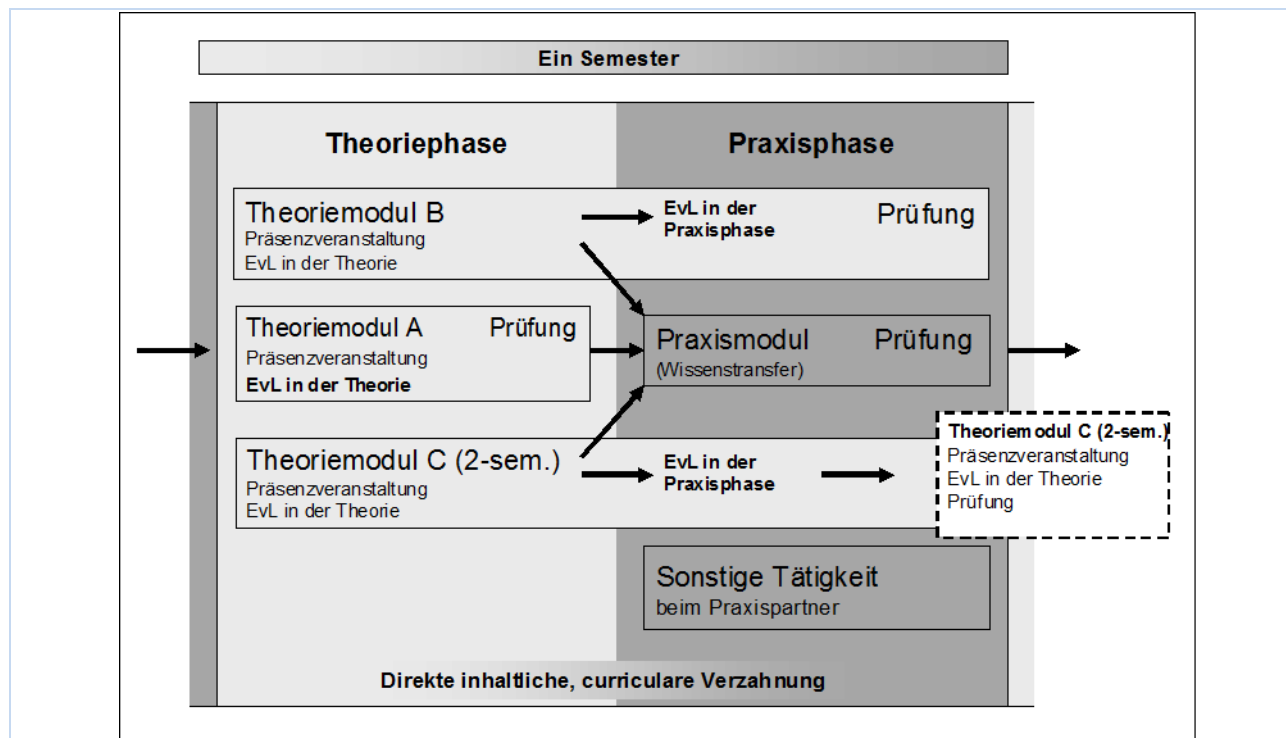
Ein Semester

Theoriephase

Praxisphase

Theoriemodul B
Präsenzveranstaltung
EvL in der Theorie

EvL in der Praxisphase

Prüfung

Theoriemodul A
Prüfung
Präsenzveranstaltung
EvL in der Theorie

Praxismodul
Prüfung
(Wissenstransfer)

Theoriemodul C (2-sem.)
Präsenzveranstaltung
EvL in der Theorie

EvL in der Praxisphase

Theoriemodul C (2-sem.)
Präsenzveranstaltung
EvL in der Theorie
Prüfung

Sonstige Tätigkeit
beim Praxispartner

Direkte inhaltliche, curriculare Verzahnung